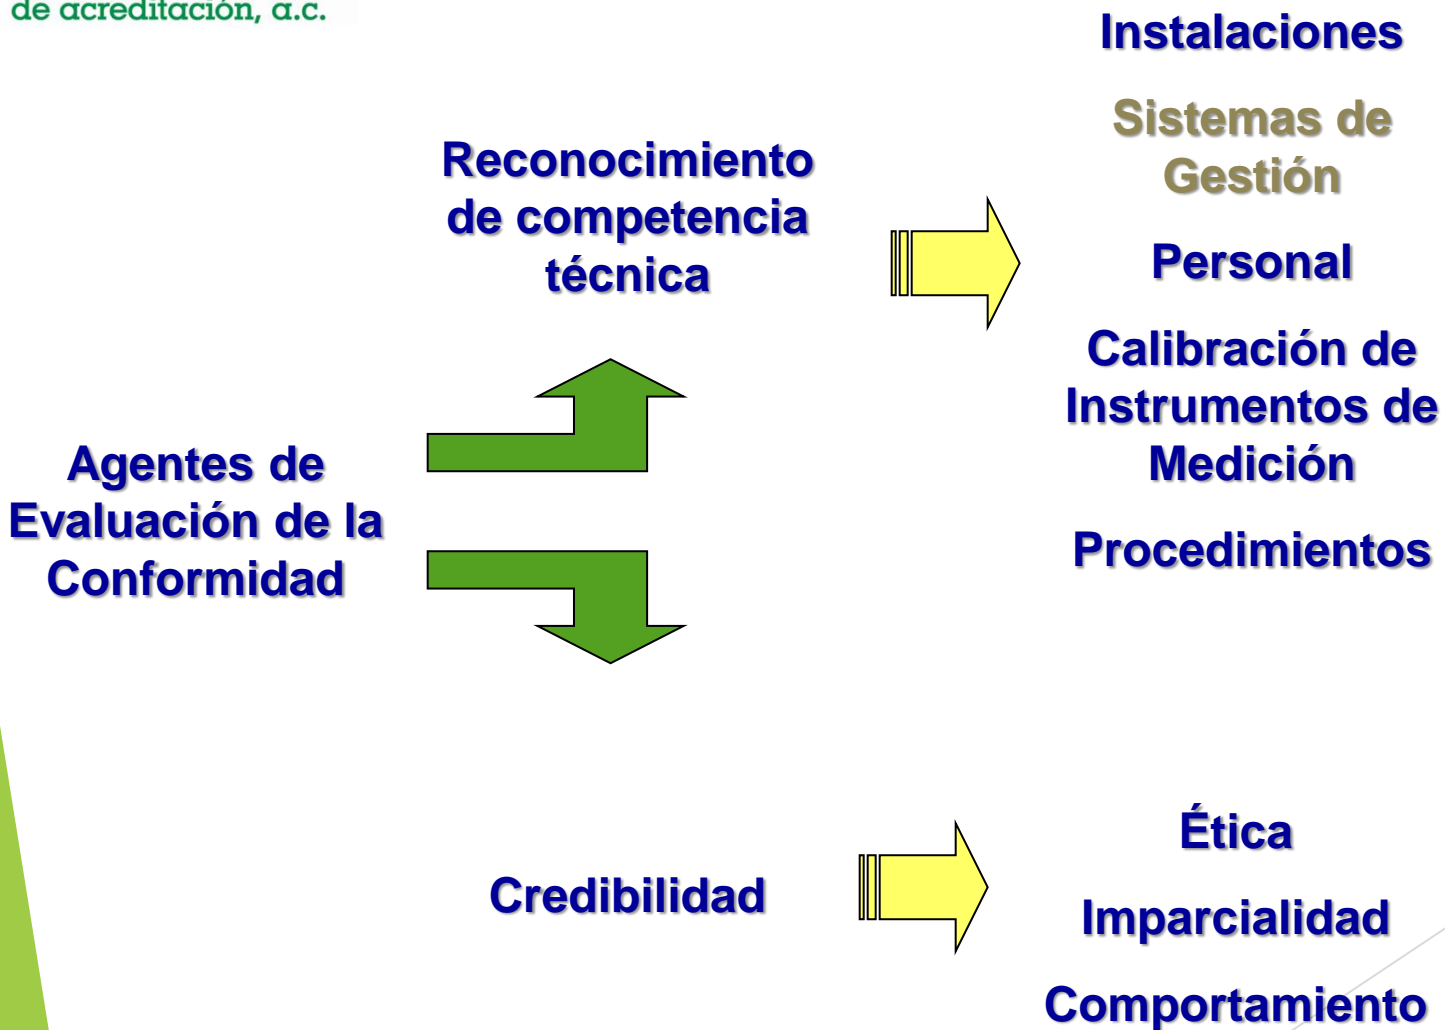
de acreditación, a.c.

Reconocimiento de competencia técnica

Instalaciones

Sistemas de Gestión

Personal

Calibración de Instrumentos de Medición

Procedimientos

Agentes de Evaluación de la Conformidad

Credibilidad

Ética

Imparcialidad

Comportamiento